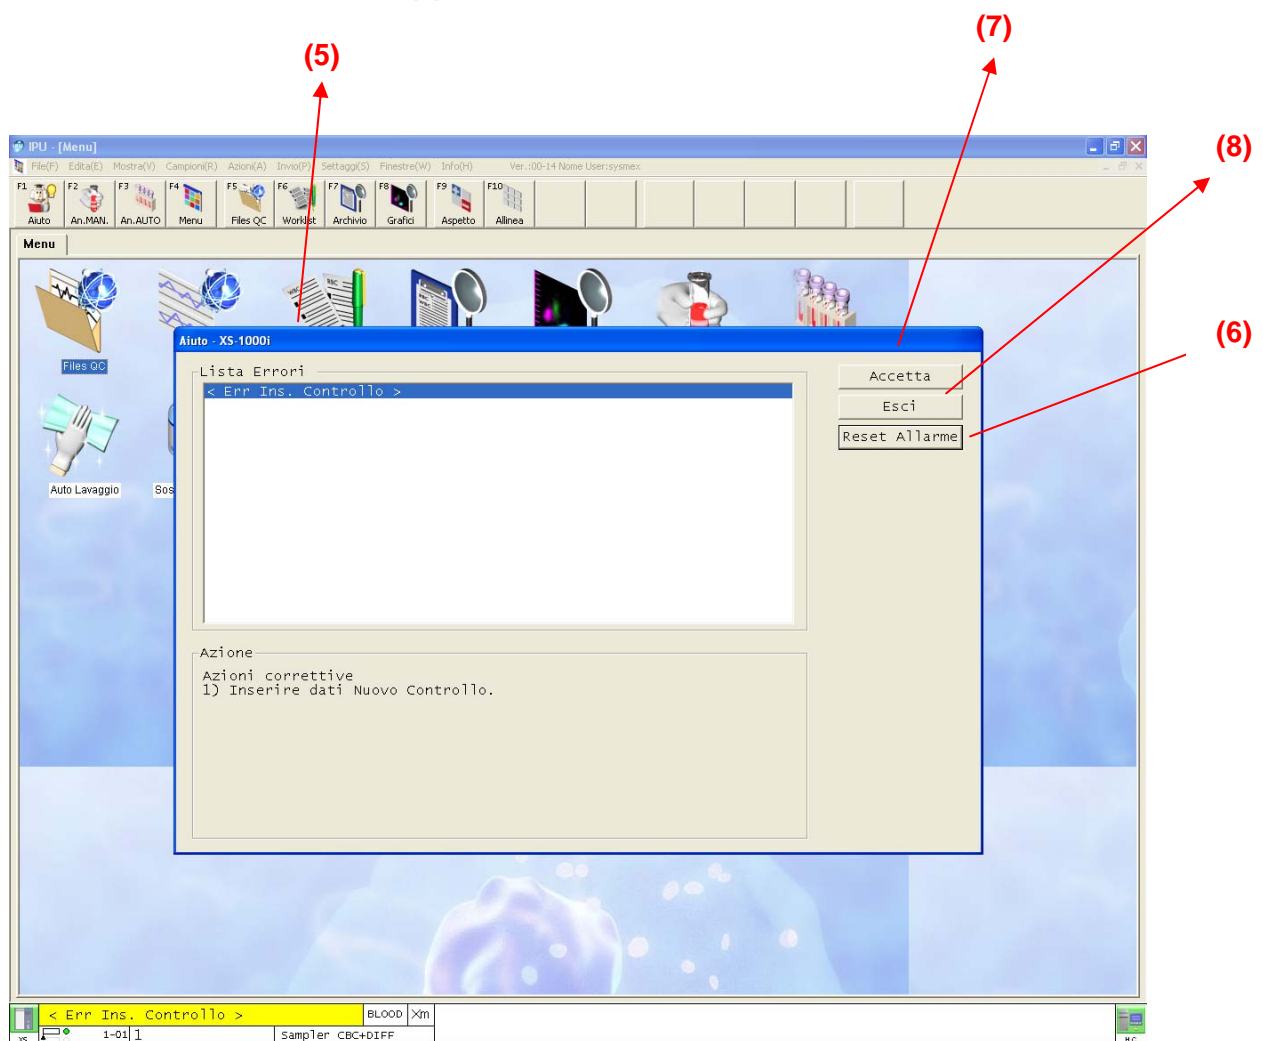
(7)

(5)

(8)

(6)

IPU - [Menu]

File(F) Edita(E) Mostra(V) Campioni(R) Azioni(A) Invio(P) Settaggi(S) Finestre(W) Info(H) Ver.:00-14 Nome User:sysmex

F1 Aiuto F2 An.MAN. F3 An.AUTO F4 Menu F5 Files QC F6 Worklist F7 Archivio F8 Grafici F9 Aspetto F10 Allinea

Menu

Files QC

Auto Lavaggio

Sos

Aiuto - XS-1000i

Lista Errori

< Err Ins. Controllo >

Accetta

Esci

Reset Allarme

Azione

Azioni correttive
1) Inserire dati Nuovo Controllo.

< Err Ins. Controllo >

BLOOD

Xm

1-01

1

Sampler CBC+DIFF